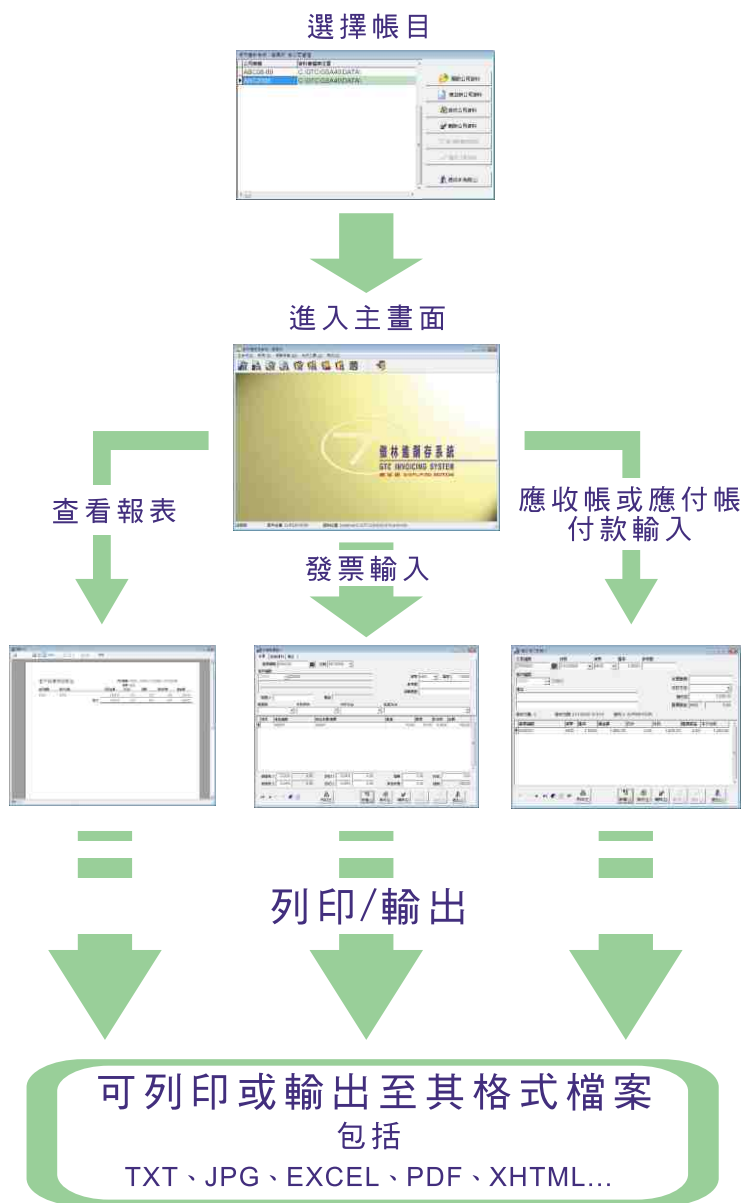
選擇帳目

ABCDE(B)　C:\GTC\GSA40\DATA\
GTCDEMO　C:\GTC\GSA40\DATA\

進入主畫面

查看報表

應收帳或應付帳付款輸入

發票輸入

GTC INVOICING SYSTEM

列印/輸出

可列印或輸出至其格式檔案
包括
TXT、JPG、EXCEL、PDF、XHTML...